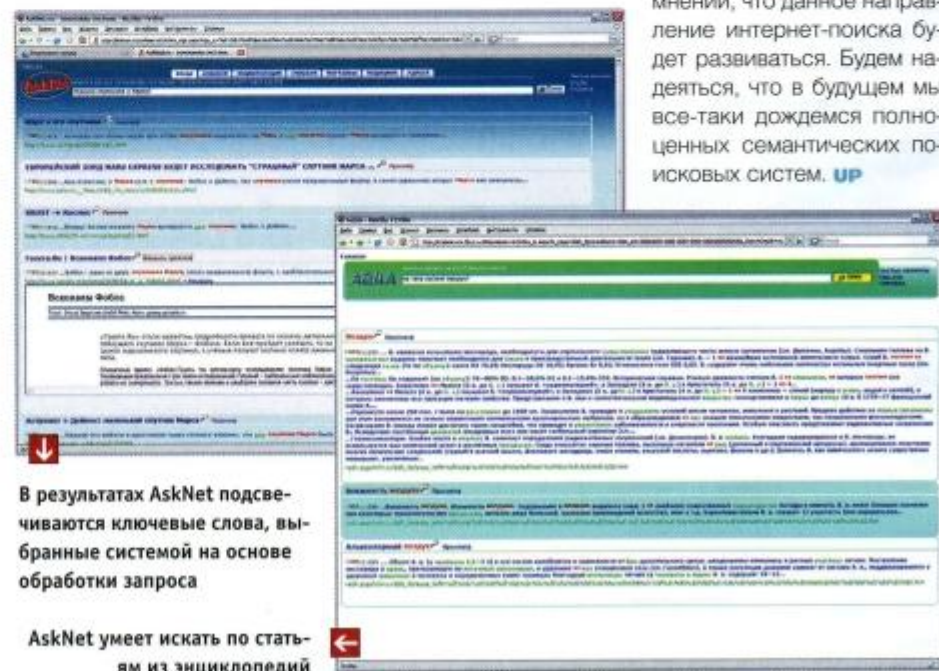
мнений, что данное направление интернет-поиска будет развиваться. Будем надеяться, что в будущем мы все-таки дождемся полноценных семантических поисковых систем. UP

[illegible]

В результатах AskNet подсвечиваются ключевые слова, выбранные системой на основе обработки запроса

AskNet умеет искать по статьям из энциклопедий